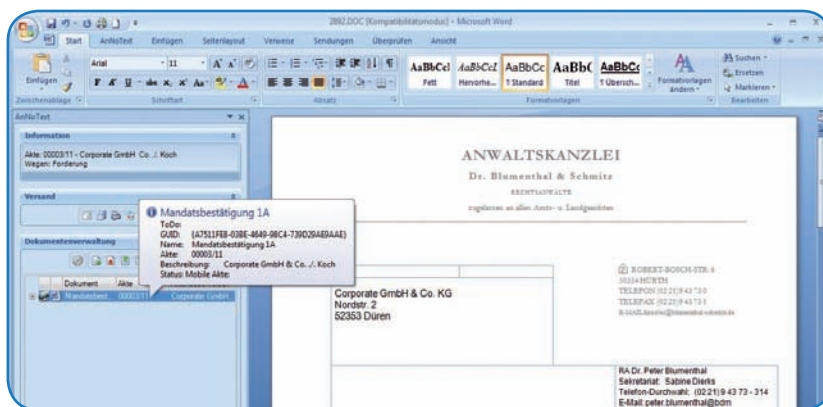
2892.DOC [Kompatibilitätsmodus] - Microsoft Word

Start AnNoText Einfügen Seitenlayout Verweise Sendungen Überprüfen Ansicht

Einfügen Arial 11 AaBbCcI Fett AaBbCcI Hervorhe... AaBbCc ¶ Standard AaBbC Titel AaBbCc ¶ Übersch... Formatvorlagen ändern Suchen Ersetzen Markieren

Zwischenablage Schriftart Absatz Formatvorlagen Bearbeiten

AnNoText

Information

Akte: 00003/11 - Corporate GmbH Co. ./. Koch
Wegen: Forderung

Versand

Dokumentenverwaltung

Dokument Akte

Mandatsbest... 00003/11 Corporate GmbH

Mandatsbestätigung 1A
ToDo:
GUID: {A7511FE8-03BE-4649-98C4-739D29AE0AAE}
Name: Mandatsbestätigung 1A
Akte: 00003/11
Beschreibung: Corporate GmbH & Co. ./. Koch
Status: Mobile Akte:

ANWALTSKANZLEI
Dr. Blumenthal & Schmitz
RECHTSANWÄLTE
zugelassen an allen Amts- u. Landgerichten

Corporate GmbH & Co. KG
Nordstr. 2
52353 Düren

ROBERT-BOSCH-STR. 6
50354 HÜRTH
TELEFON (02 21) 9 43 73 0
TELEFAX (02 21) 9 43 73 1
E-MAIL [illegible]

RA Dr. Peter Blumenthal
Sekretariat: Sabine Dierks
Telefon-Durchwahl: (0221) 9 43 73 - 314
E-Mail: peter.blumenthal@bdm